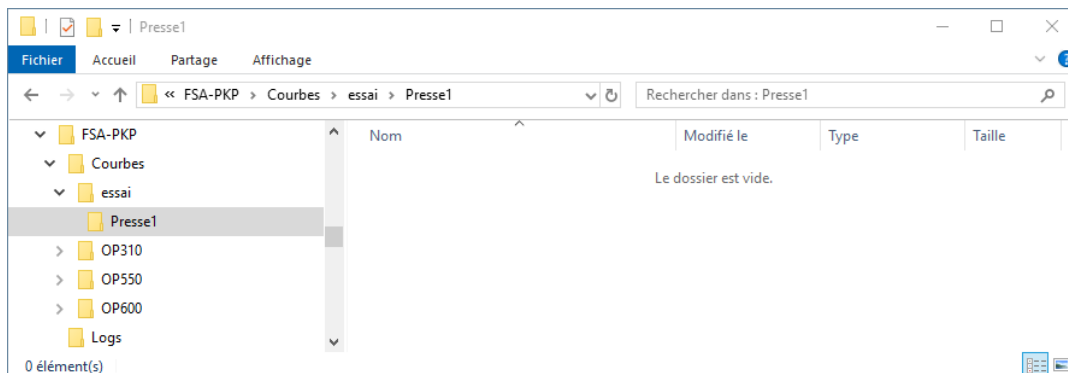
Presse1

Fichier Accueil Partage Affichage

« FSA-PKP > Courbes > essai > Presse1

Rechercher dans : Presse1

FSA-PKP
Courbes
essai
Presse1
OP310
OP550
OP600
Logs

| Nom | Modifié le | Type | Taille |
|---|---|---|---|

Le dossier est vide.

0 élément(s)